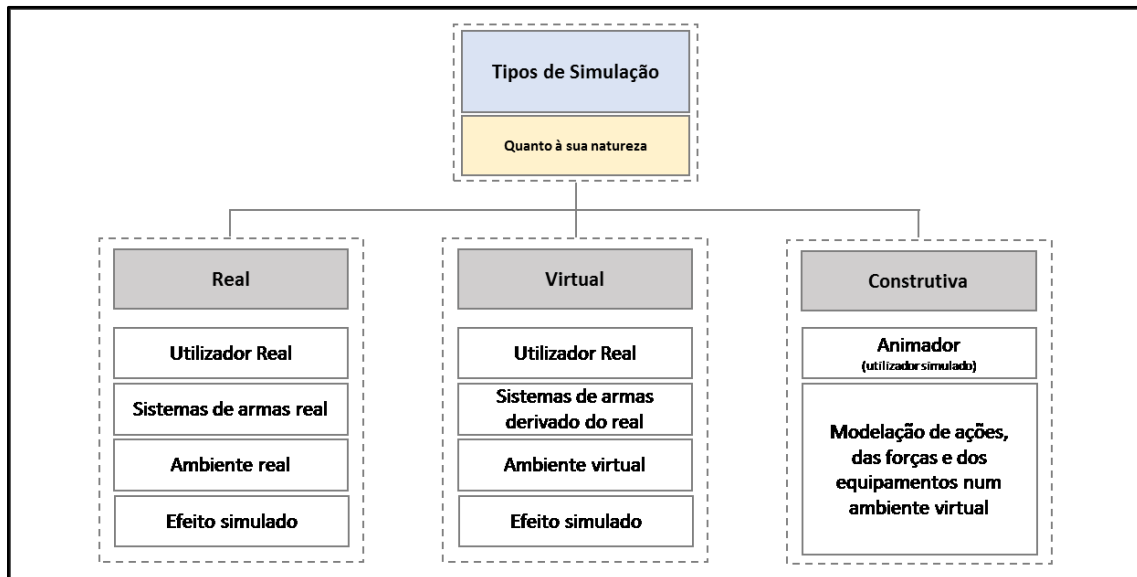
Tipos de Simulação

Quanto à sua natureza

Real

Utilizador Real

Sistemas de armas real

Ambiente real

Efeito simulado

Virtual

Utilizador Real

Sistemas de armas derivado do real

Ambiente virtual

Efeito simulado

Construtiva

Animador
(utilizador simulado)

Modelação de ações, das forças e dos equipamentos num ambiente virtual